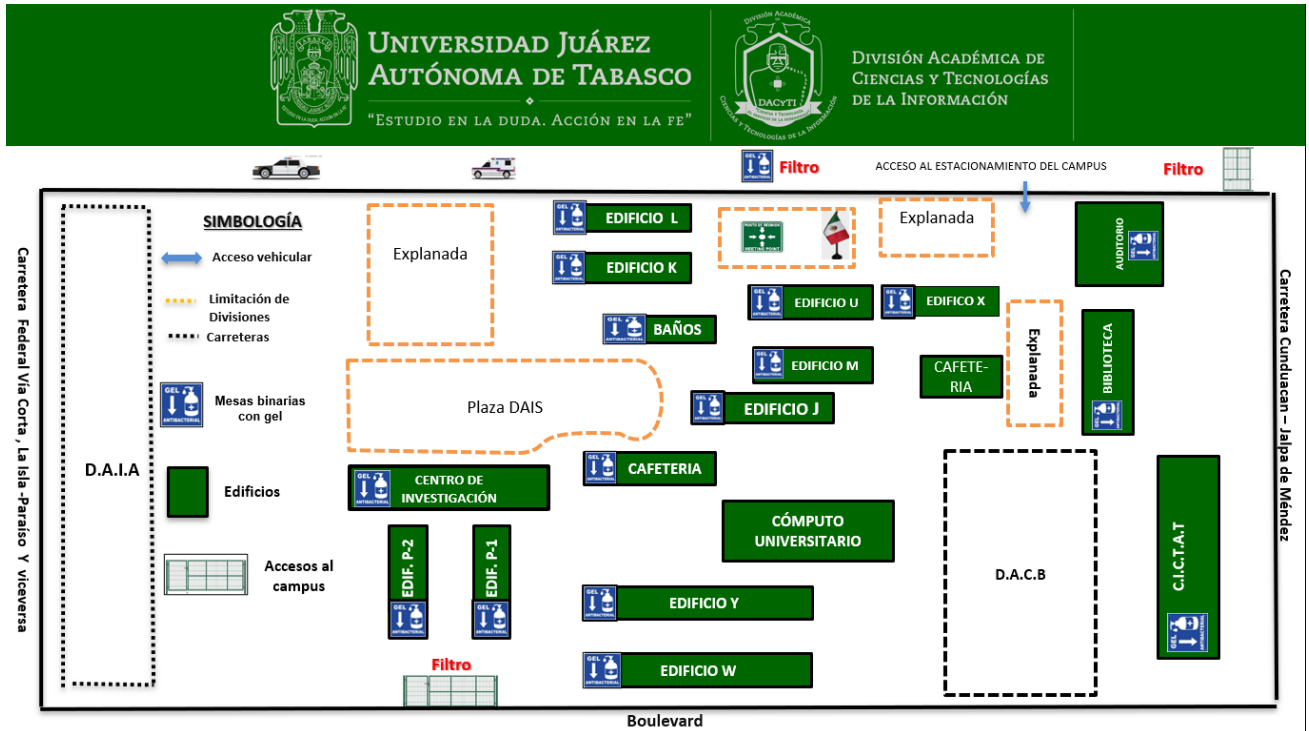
Universidad Juárez Autónoma de Tabasco
"Estudio en la duda. Acción en la fe"

División Académica de Ciencias y Tecnologías de la Información

DACyTI

Filtro

ACCESO AL ESTACIONAMIENTO DEL CAMPUS

Filtro

SIMBOLOGÍA

Acceso vehicular

Limitación de Divisiones

Carreteras

GEL ANTIBACTERIAL Mesas binarias con gel

Edificios

Accesos al campus

Carretera Federal Vía Corta , La Isla -Paraíso Y viceversa

D.A.I.A

Explanada

Plaza DAIS

GEL ANTIBACTERIAL EDIFICIO L

GEL ANTIBACTERIAL EDIFICIO K

GEL ANTIBACTERIAL BAÑOS

PUNTO DE REUNIÓN MEETING POINT

Explanada

GEL ANTIBACTERIAL EDIFICIO U

GEL ANTIBACTERIAL EDIFICIO X

GEL ANTIBACTERIAL EDIFICIO M

CAFETE-RIA

Explanada

GEL ANTIBACTERIAL EDIFICIO J

AUDITORIO GEL ANTIBACTERIAL

BIBLIOTECA GEL ANTIBACTERIAL

Carretera Cunduacan – Jalpa de Méndez

GEL ANTIBACTERIAL CENTRO DE INVESTIGACIÓN

GEL ANTIBACTERIAL CAFETERIA

CÓMPUTO UNIVERSITARIO

EDIF. P-2 GEL ANTIBACTERIAL

EDIF. P-1 GEL ANTIBACTERIAL

GEL ANTIBACTERIAL EDIFICIO Y

GEL ANTIBACTERIAL EDIFICIO W

D.A.C.B

C.I.C.T.A.T GEL ANTIBACTERIAL

Filtro

Boulevard